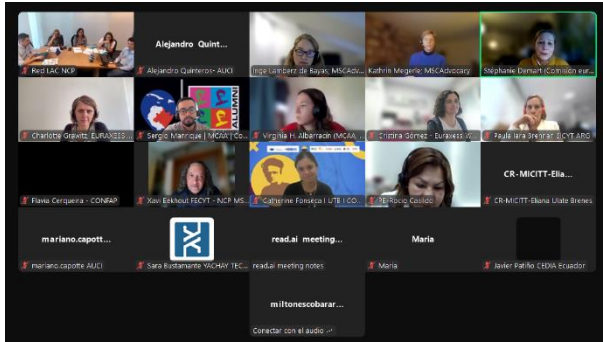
Red LAC NCP

Alejandro Quint...

Alejandro Quinteros- AUCI

Inge Lamberz de Bayas MSCAdv...

Kathrin Megerle MSCAdvocacy

Stéphanie Dimart (Comisión eur...

Charlotte Grawitz EURAXESS...

ALUMNI

Sergio Manrique | MCAA | Co...

Virginia H. Albarracin (MCAA ...

Cristina Gómez - Euraxess W...

Paula lara Brenner ICYT ARG

Flavia Cerqueira - CONFAP

Xavi Eekhout FECYT - NCP MS...

Catherine Fonseca | UTB | CO...

Rocio Castillo

CR-MICITT-Elia...

CR-MICITT-Eliana Ulate Brenes

mariano.capott...

mariano.capotte AUCI

Sara Bustamante YACHAY TEC...

read.ai meeting...

read.ai meeting notes

Maria

Maria

Javier Patiño CEDIA Ecuador

miltonescobarar...

Conectar con el audio